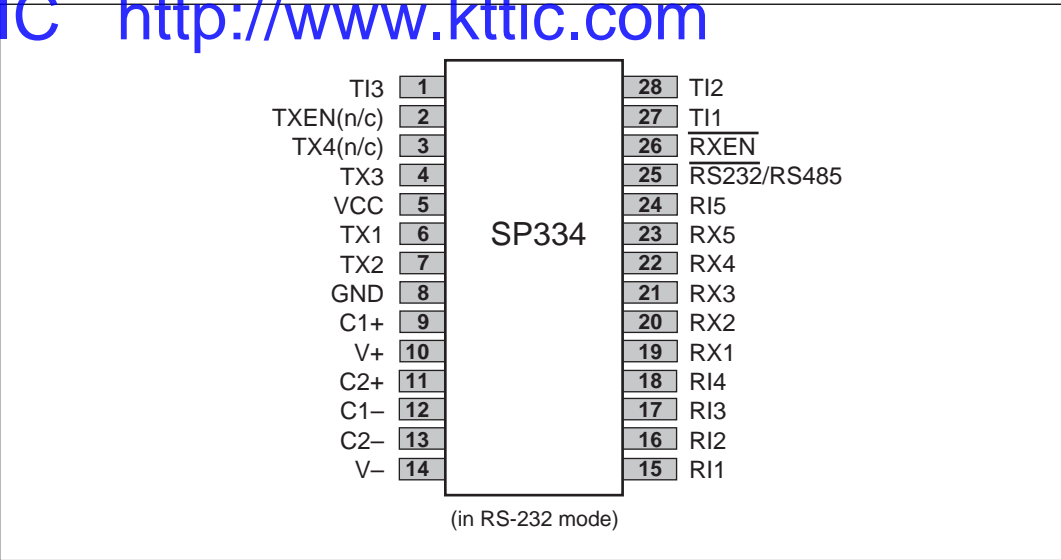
IC http://www.kttic.com

TI3 1
TXEN(n/c) 2
TX4(n/c) 3
TX3 4
VCC 5
TX1 6
TX2 7
GND 8
C1+ 9
V+ 10
C2+ 11
C1– 12
C2– 13
V– 14

SP334

28 TI2
27 TI1
26 $\overline{RXEN}$
25 $\overline{RS232}$/RS485
24 RI5
23 RX5
22 RX4
21 RX3
20 RX2
19 RX1
18 RI4
17 RI3
16 RI2
15 RI1

(in RS-232 mode)